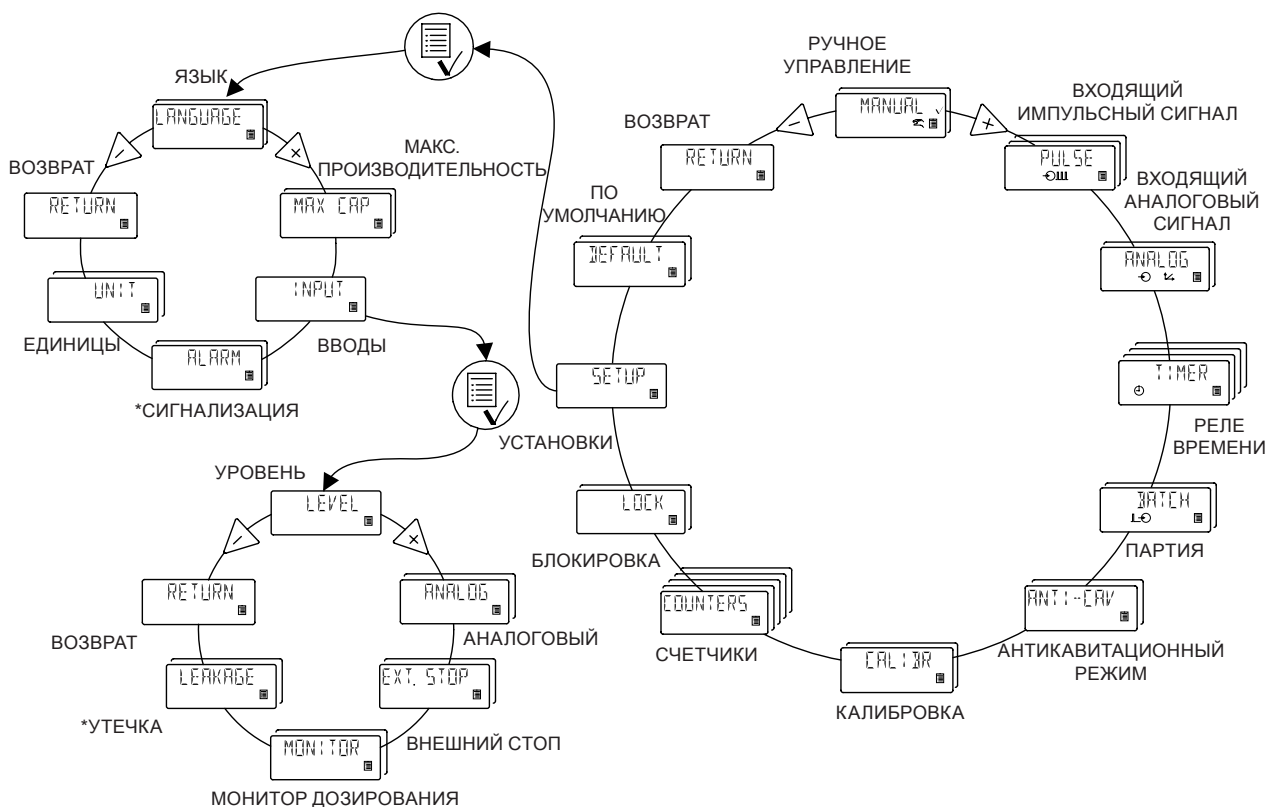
ЯЗЫК
LANGUAGE
ВОЗВРАТ
RETURN
МАКС. ПРОИЗВОДИТЕЛЬНОСТЬ
MAX CAP
UNIT
INPUT
ЕДИНИЦЫ
ALARM
ВВОДЫ
*СИГНАЛИЗАЦИЯ

УРОВЕНЬ
LEVEL
RETURN
ВОЗВРАТ
ANALOG
АНАЛОГОВЫЙ
LEAKAGE
EXT. STOP
*УТЕЧКА
MONITOR
ВНЕШНИЙ СТОП
МОНИТОР ДОЗИРОВАНИЯ

РУЧНОЕ УПРАВЛЕНИЕ
MANUAL
ВОЗВРАТ
RETURN
ВХОДЯЩИЙ ИМПУЛЬСНЫЙ СИГНАЛ
PULSE
ПО УМОЛЧАНИЮ
DEFAULT
ВХОДЯЩИЙ АНАЛОГОВЫЙ СИГНАЛ
ANALOG
SETUP
TIMER
РЕЛЕ ВРЕМЕНИ
УСТАНОВКИ
LOCK
BATCH
ПАРТИЯ
БЛОКИРОВКА
COUNTERS
ANTI-CAV
СЧЕТЧИКИ
CALIBR
АНТИКАВИТАЦИОННЫЙ РЕЖИМ
КАЛИБРОВКА